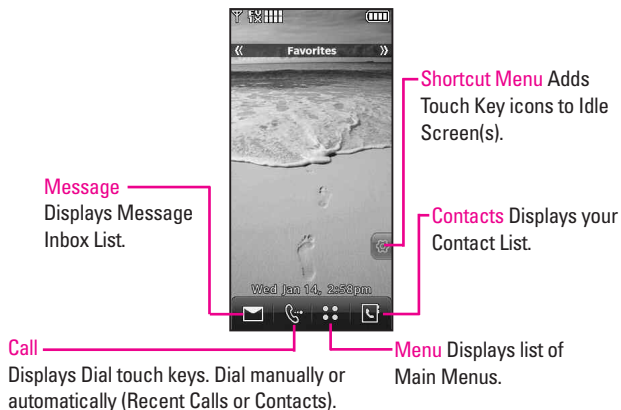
Favorites

Shortcut Menu Adds Touch Key icons to Idle Screen(s).

Message
Displays Message Inbox List.

Contacts Displays your Contact List.

Wed Jan 14, 2:58pm

Call
Displays Dial touch keys. Dial manually or automatically (Recent Calls or Contacts).

Menu Displays list of Main Menus.